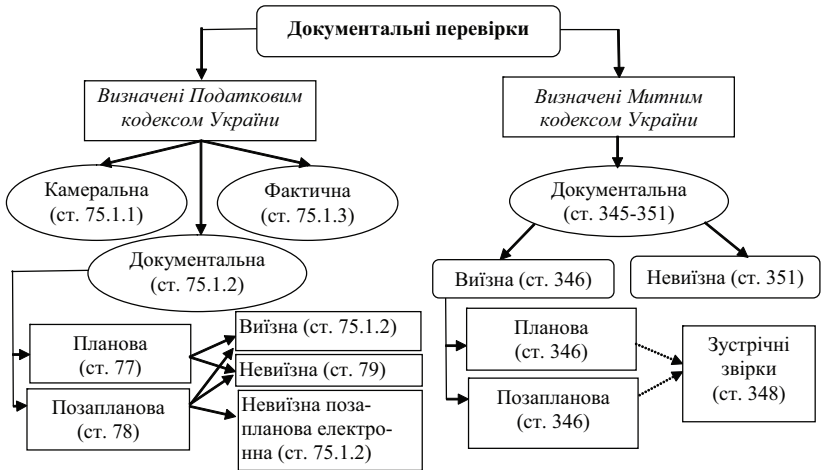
Документальні перевірки

Визначені Податковим кодексом України

Визначені Митним кодексом України

Камеральна (ст. 75.1.1)

Фактична (ст. 75.1.3)

Документальна (ст. 75.1.2)

Документальна (ст. 345-351)

Виїзна (ст. 346)

Невиїзна (ст. 351)

Планова (ст. 77)

Позапланова (ст. 78)

Виїзна (ст. 75.1.2)

Невиїзна (ст. 79)

Невиїзна позапланова електронна (ст. 75.1.2)

Планова (ст. 346)

Позапланова (ст. 346)

Зустрічні звірки (ст. 348)